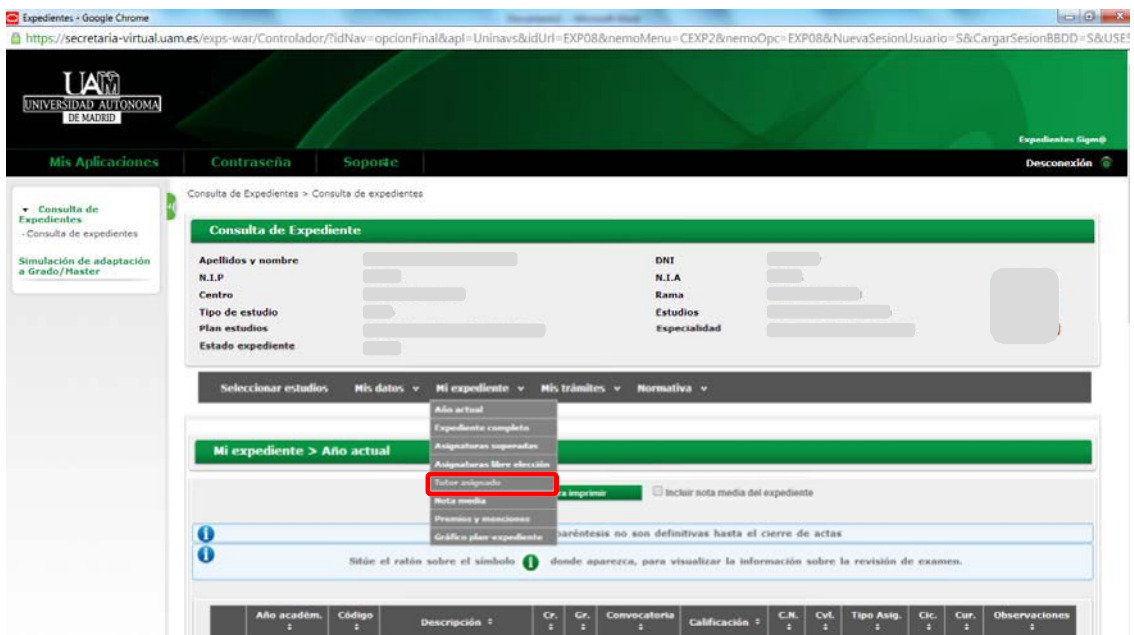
Expedientes - Google Chrome

https://secretaria-virtual.uam.es/exps-war/Controlador/?idNav=opcionFinal&apl=Uninavs&idUrl=EXP08&nemoMenu=CEXP2&nemoOpc=EXP08&NuevaSesionUsuario=S&CargarSesionBBDD=S&USE

UAM UNIVERSIDAD AUTONOMA DE MADRID

Expedientes Sigm@

Mis Aplicaciones | Contraseña | Soporte

Desconexión

▾ Consulta de Expedientes
- Consulta de expedientes

Simulación de adaptación a Grado/Master

Consulta de Expedientes > Consulta de expedientes

Consulta de Expediente

Apellidos y nombre
N.I.P
Centro
Tipo de estudio
Plan estudios
Estado expediente

DNI
N.I.A
Rama
Estudios
Especialidad

Seleccionar estudios | Mis datos ▾ | Mi expediente ▾ | Mis trámites ▾ | Normativa ▾

Año actual
Expediente completo
Asignaturas superadas
Asignaturas libre elección
Tutor asignado
Nota media
Premios y menciones
Gráfico plan-expediente

Mi expediente > Año actual

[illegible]a imprimir | Incluir nota media del expediente

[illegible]paréntesis no son definitivas hasta el cierre de actas

Sitúe el ratón sobre el símbolo donde aparezca, para visualizar la información sobre la revisión de examenes.

| Año académ. | Código | Descripción | Cr. | Gr. | Convocatoria | Calificación | C.N. | Cvl. | Tipo Asig. | Cic. | Cur. | Observaciones |
|---|---|---|---|---|---|---|---|---|---|---|---|---|